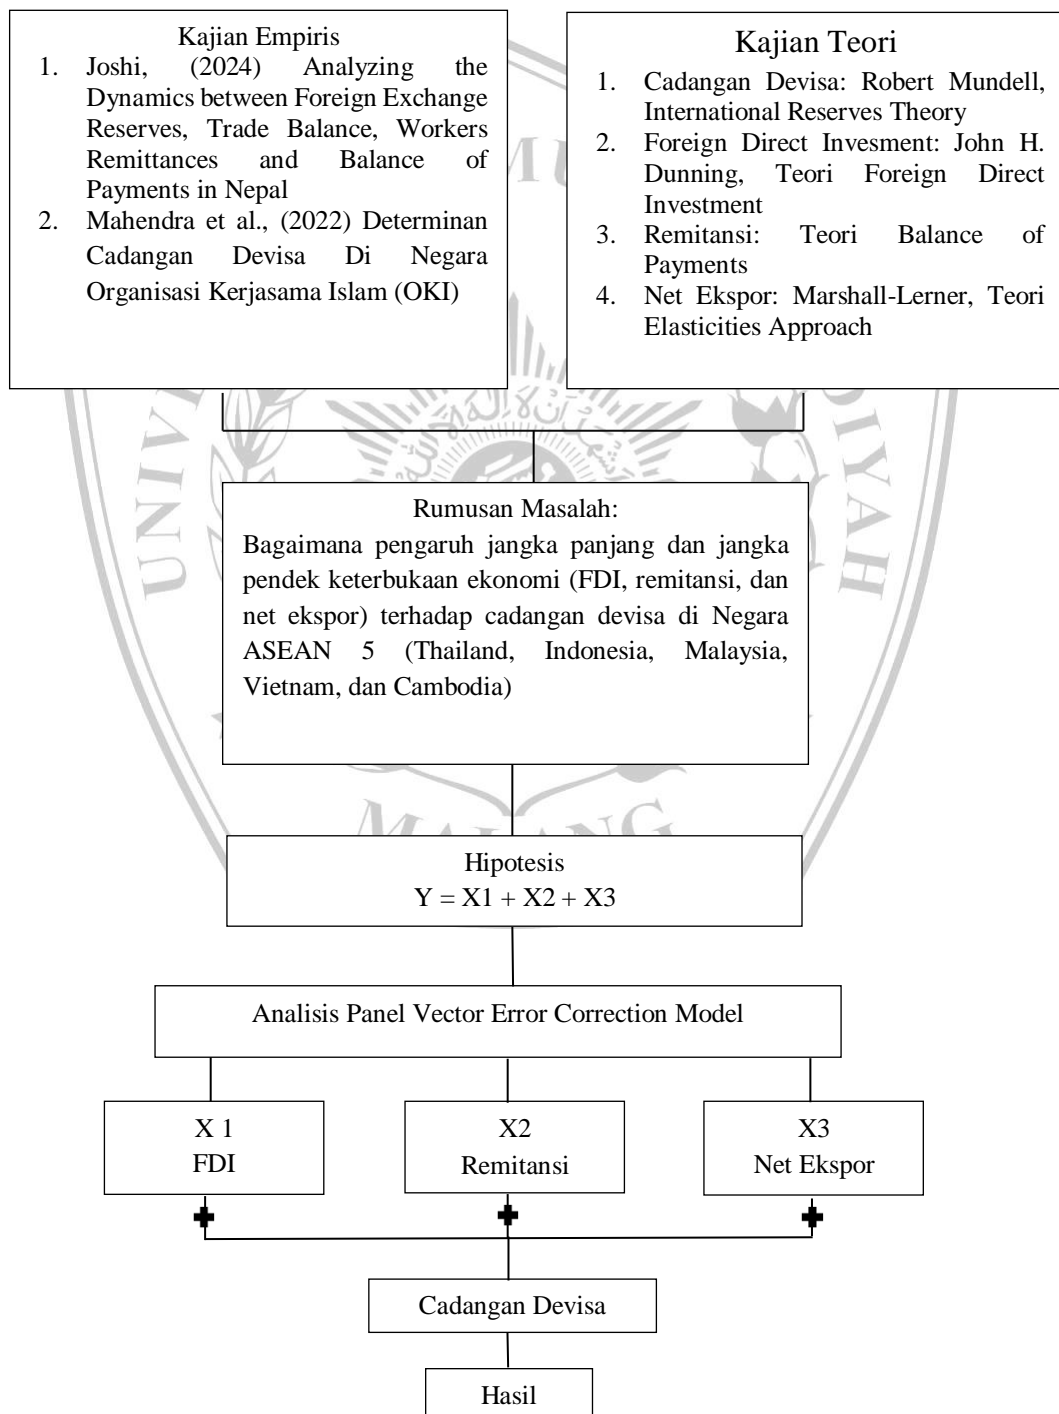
Kajian Empiris
1. Joshi, (2024) Analyzing the Dynamics between Foreign Exchange Reserves, Trade Balance, Workers Remittances and Balance of Payments in Nepal
2. Mahendra et al., (2022) Determinan Cadangan Devisa Di Negara Organisasi Kerjasama Islam (OKI)

Kajian Teori
1. Cadangan Devisa: Robert Mundell, International Reserves Theory
2. Foreign Direct Invesment: John H. Dunning, Teori Foreign Direct Investment
3. Remitansi: Teori Balance of Payments
4. Net Ekspor: Marshall-Lerner, Teori Elasticities Approach

Rumusan Masalah:
Bagaimana pengaruh jangka panjang dan jangka pendek keterbukaan ekonomi (FDI, remitansi, dan net ekspor) terhadap cadangan devisa di Negara ASEAN 5 (Thailand, Indonesia, Malaysia, Vietnam, dan Cambodia)

Hipotesis
Y = X1 + X2 + X3

Analisis Panel Vector Error Correction Model

X 1
FDI

X2
Remitansi

X3
Net Ekspor

Cadangan Devisa

Hasil